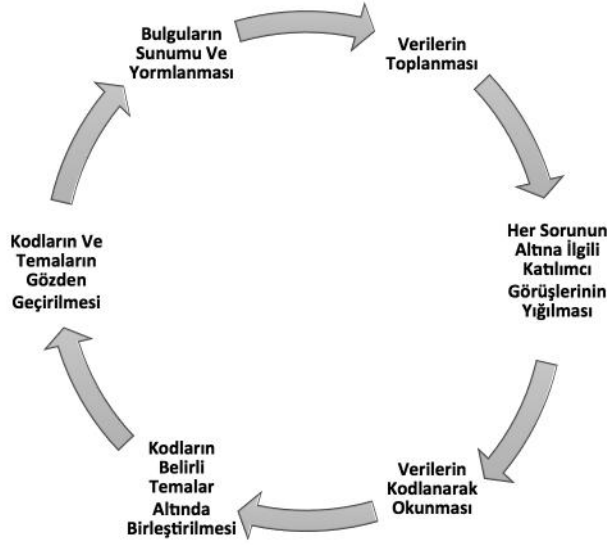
Bulguların Sunumu Ve Yormlanması

Verilerin Toplanması

Her Sorunun Altına İlgili Katılımcı Görüşlerinin Yığılması

Verilerin Kodlanarak Okunması

Kodların Belirli Temalar Altında Birleştirilmesi

Kodların Ve Temaların Gözden Geçirilmesi